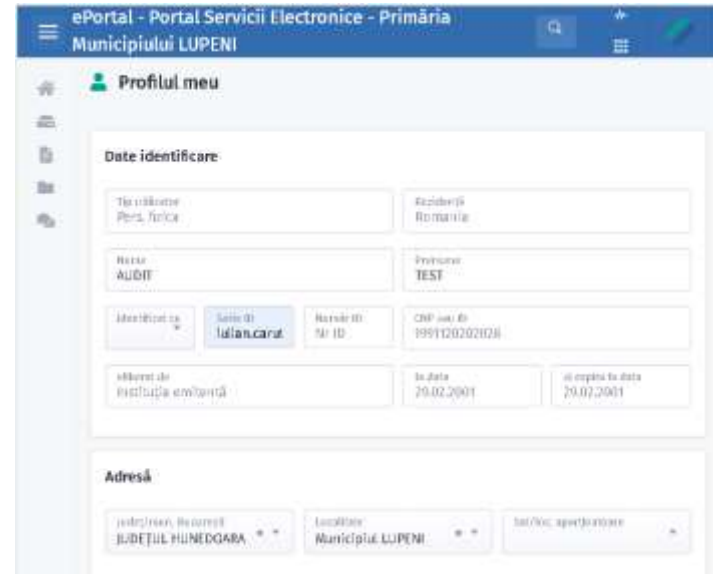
ePortal - Portal Servicii Electronice - Primăria Municipiului LUPENI

Profilul meu

Date identificare

Tip utilizator
Pers. fizica

Rezidență
Romania

Nume
AUDIT

Prenume
TEST

Identificat ca

Serie ID
Iulian.carut

Număr ID
Nr ID

CNP sau ID
1991120202026

eliberat de
Instituția emitentă

la data
29.02.2001

și expiră la data
29.02.2001

Adresă

Județ/sect. București
JUDEȚUL HUNEDOARA

Localitate
Municipiul LUPENI

Sat/loc. aparținătoare